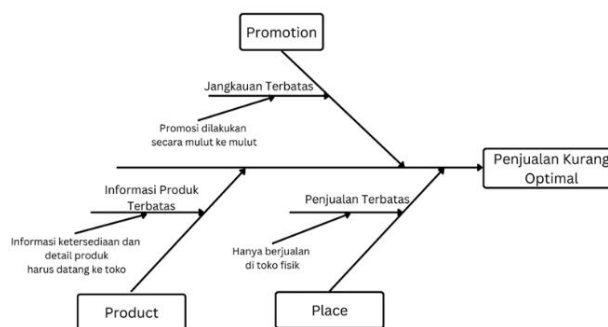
Promotion

Jangkauan Terbatas

Promosi dilakukan secara mulut ke mulut

Penjualan Kurang Optimal

Informasi Produk Terbatas

Informasi ketersediaan dan detail produk harus datang ke toko

Penjualan Terbatas

Hanya berjualan di toko fisik

Product

Place